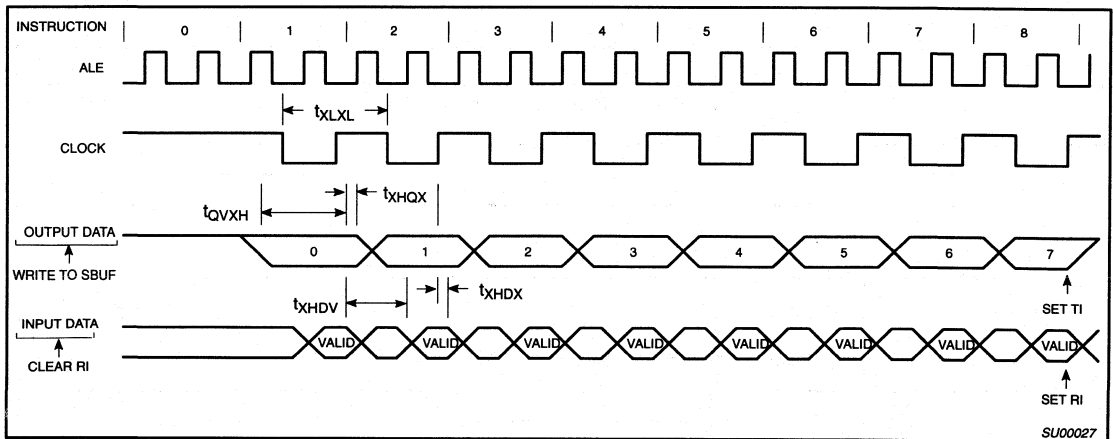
INSTRUCTION
0
1
2
3
4
5
6
7
8

ALE

$t_{XLXL}$

CLOCK

$t_{QVXH}$
$t_{XHQX}$

OUTPUT DATA
WRITE TO SBUF
0
1
2
3
4
5
6
7
SET TI

$t_{XHDV}$
$t_{XHDX}$

INPUT DATA
CLEAR RI
VALID
VALID
VALID
VALID
VALID
VALID
VALID
VALID
SET RI

SU00027